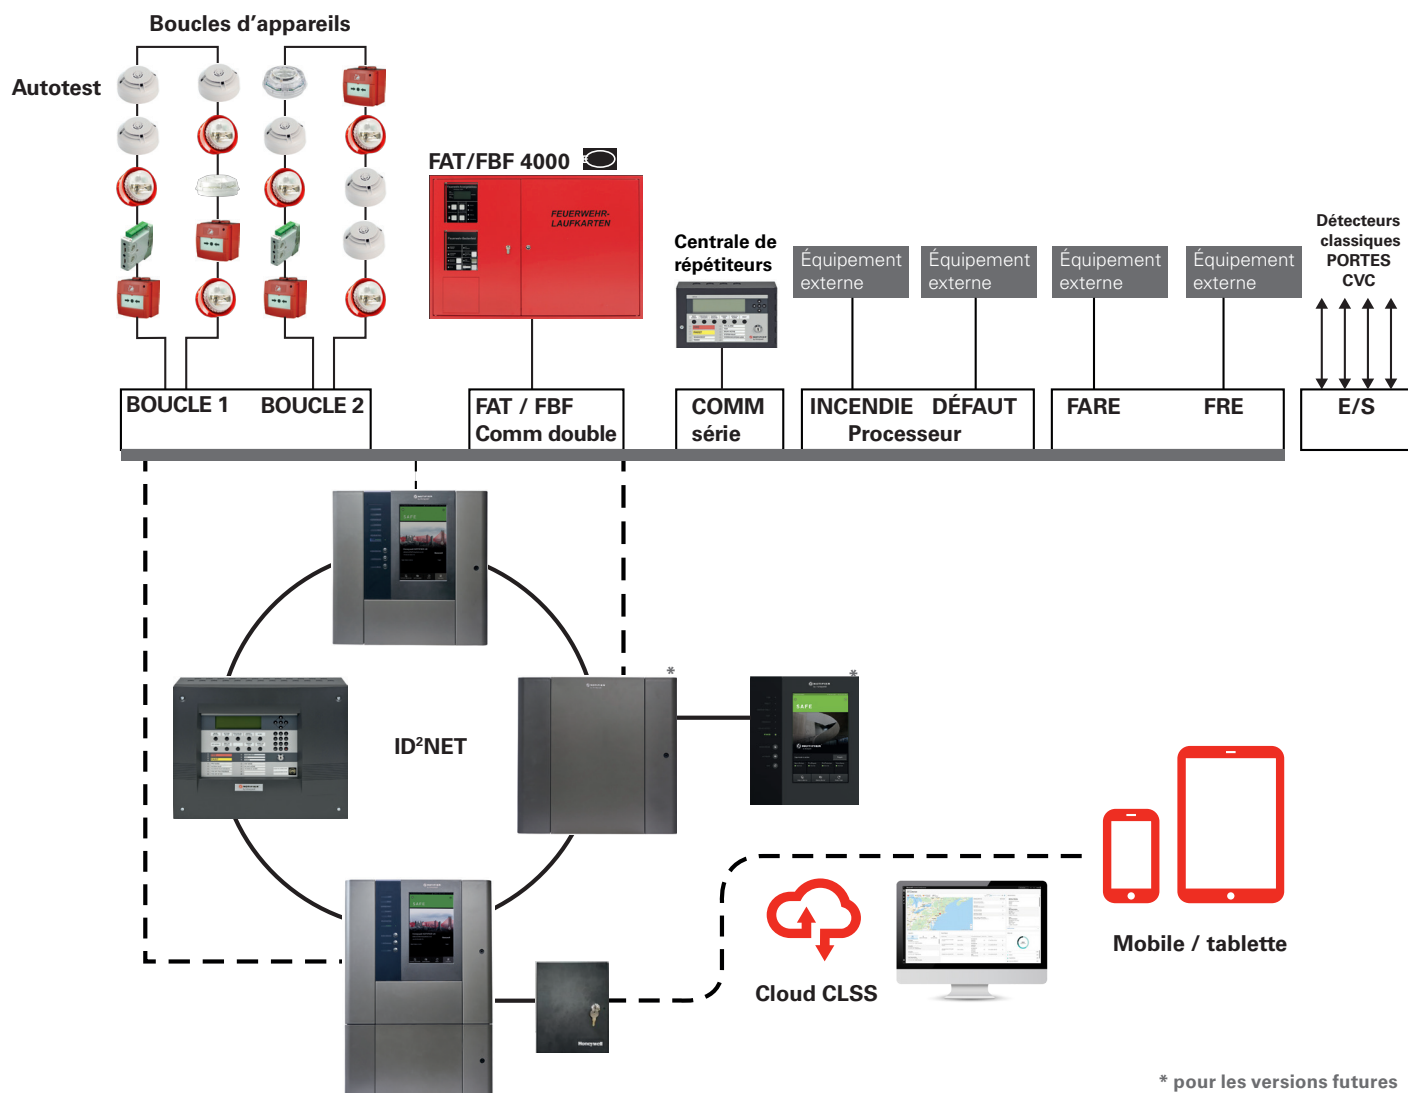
Boucles d'appareils

Autotest

FAT/FBF 4000

FEUERWEHR-LAUFKARTEN

Centrale de répétiteurs

Équipement externe

Équipement externe

Équipement externe

Équipement externe

Détecteurs classiques PORTES CVC

BOUCLE 1 BOUCLE 2

FAT / FBF Comm double

COMM série

INCENDIE DÉFAUT Processeur

FARE FRE

E/S

SAFE

$ID^2NET$

*

*

Cloud CLSS

Mobile / tablette

Honeywell

* pour les versions futures